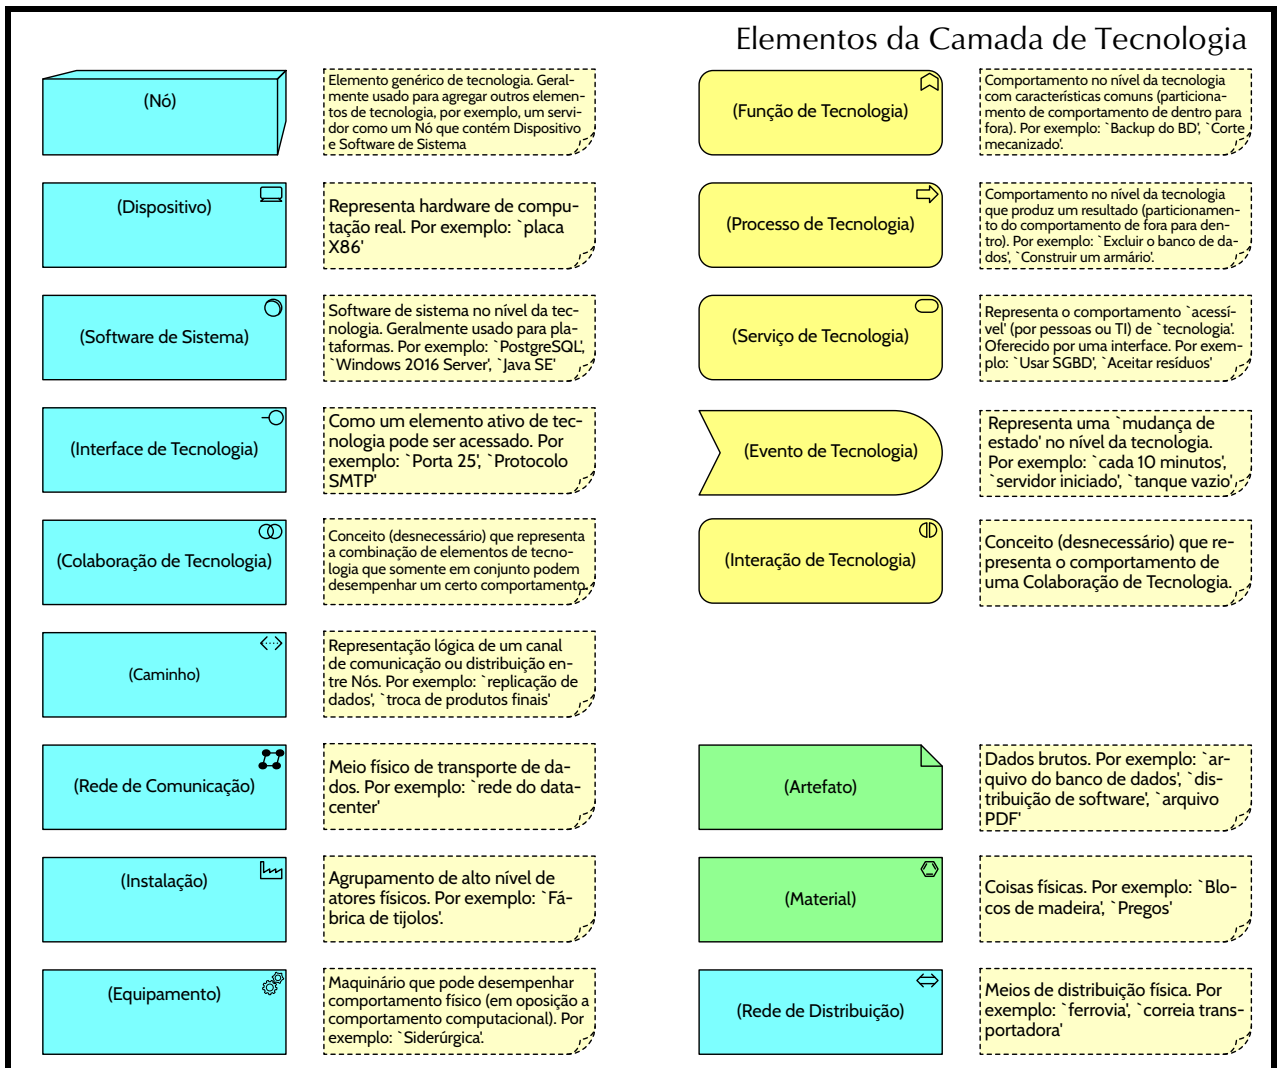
Elementos da Camada de Tecnologia

(Nó)

Elemento genérico de tecnologia. Geralmente usado para agregar outros elementos de tecnologia, por exemplo, um servidor como um Nó que contém Dispositivo e Software de Sistema

(Função de Tecnologia)

Comportamento no nível da tecnologia com características comuns (particionamento de comportamento de dentro para fora). Por exemplo: `Backup do BD', `Corte mecanizado'.

(Dispositivo)

Representa hardware de computação real. Por exemplo: `placa X86'

(Processo de Tecnologia)

Comportamento no nível da tecnologia que produz um resultado (particionamento do comportamento de fora para dentro). Por exemplo: `Excluir o banco de dados', `Construir um armário'.

(Software de Sistema)

Software de sistema no nível da tecnologia. Geralmente usado para plataformas. Por exemplo: `PostgreSQL', `Windows 2016 Server', `Java SE'

(Serviço de Tecnologia)

Representa o comportamento `acessível' (por pessoas ou TI) de `tecnologia'. Oferecido por uma interface. Por exemplo: `Usar SGBD', `Aceitar resíduos'

(Interface de Tecnologia)

Como um elemento ativo de tecnologia pode ser acessado. Por exemplo: `Porta 25', `Protocolo SMTP'

(Evento de Tecnologia)

Representa uma `mudança de estado' no nível da tecnologia. Por exemplo: `cada 10 minutos', `servidor iniciado', `tanque vazio'

(Colaboração de Tecnologia)

Conceito (desnecessário) que representa a combinação de elementos de tecnologia que somente em conjunto podem desempenhar um certo comportamento.

(Interação de Tecnologia)

Conceito (desnecessário) que representa o comportamento de uma Colaboração de Tecnologia.

(Caminho)

Representação lógica de um canal de comunicação ou distribuição entre Nós. Por exemplo: `replicação de dados', `troca de produtos finais'

(Rede de Comunicação)

Meio físico de transporte de dados. Por exemplo: `rede do datacenter'

(Artefato)

Dados brutos. Por exemplo: `arquivo do banco de dados', `distribuição de software', `arquivo PDF'

(Instalação)

Agrupamento de alto nível de atores físicos. Por exemplo: `Fábrica de tijolos'.

(Material)

Coisas físicas. Por exemplo: `Blocos de madeira', `Pregos'

(Equipamento)

Maquinário que pode desempenhar comportamento físico (em oposição a comportamento computacional). Por exemplo: `Siderúrgica'.

(Rede de Distribuição)

Meios de distribuição física. Por exemplo: `ferrovia', `correia transportadora'